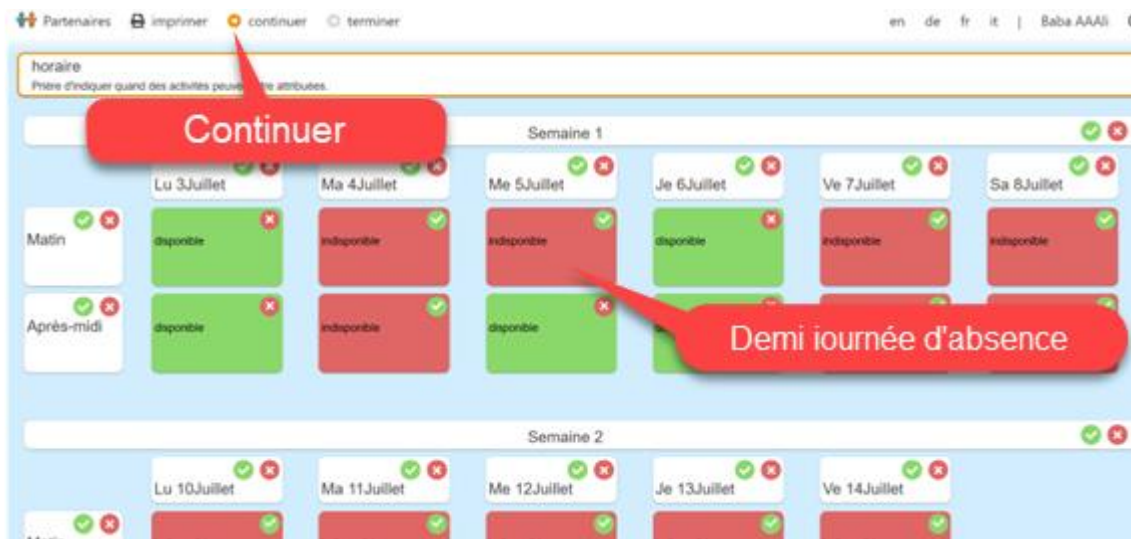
Partenaires imprimer continuer terminer

en de fr it | Baba AAAli

horaire
Prière d'indiquer quand des activités peuv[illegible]re attribuées.

Continuer

Semaine 1

| | Lu 3Juillet | Ma 4Juillet | Me 5Juillet | Je 6Juillet | Ve 7Juillet | Sa 8Juillet |
|---|---|---|---|---|---|---|
| Matin | disponible | indisponible | indisponible | disponible | indisponible | indisponible |
| Après-midi | disponible | indisponible | disponible | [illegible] | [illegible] | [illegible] |

Demi iournée d'absence

Semaine 2

| | Lu 10Juillet | Ma 11Juillet | Me 12Juillet | Je 13Juillet | Ve 14Juillet |
|---|---|---|---|---|---|
| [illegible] | | | | | |